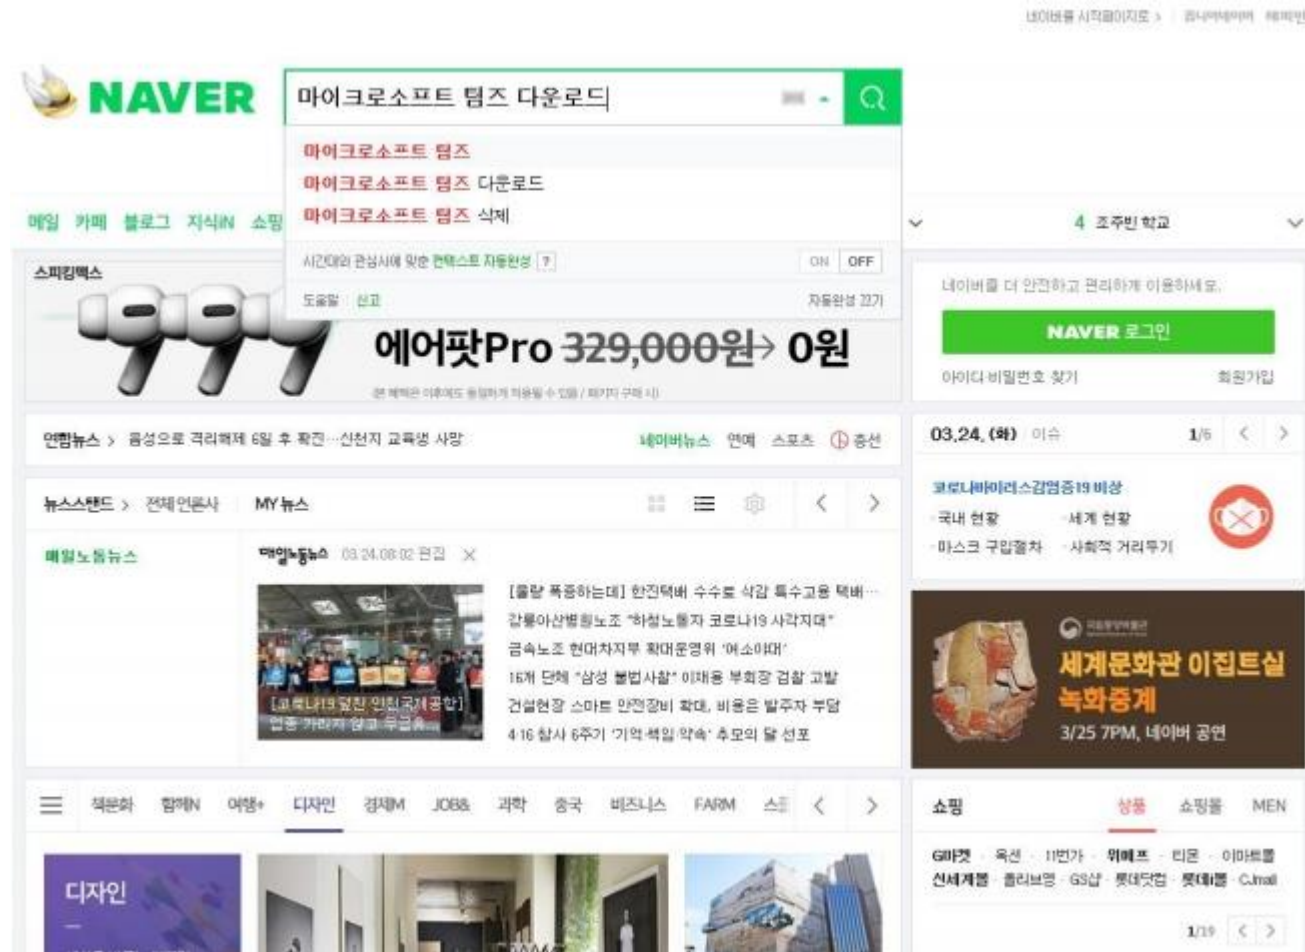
네이버를 시작페이지로 > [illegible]

NAVER

마이크로소프트 팀즈 다운로드

마이크로소프트 팀즈
마이크로소프트 팀즈 다운로드
마이크로소프트 팀즈 삭제

시간대와 관심사에 맞춘 컨텍스트 자동완성 ? ON OFF

도움말 신고 자동완성 끄기

메일 카페 블로그 지식iN 쇼핑

4 조주빈 학교

스피킹맥스

에어팟Pro 329,000원 → 0원

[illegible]

네이버를 더 안전하고 편리하게 이용하세요.

NAVER 로그인

아이디·비밀번호 찾기 회원가입

연합뉴스 > 음성으로 격리해제 6일 후 확진…신천지 교육생 사망

네이버뉴스 연예 스포츠 총선

03.24.(화) 이슈 1/6

코로나바이러스감염증19 비상
·국내 현황 ·세계 현황
·마스크 구입절차 ·사회적 거리두기

뉴스스탠드 > 전체언론사 MY 뉴스

매일노동뉴스

매일노동뉴스 03.24.08:02 편집

[출랑 폭증하는데] 한진택배 수수료 삭감 특수고용 택배…
강릉아산병원노조 "하청노동자 코로나19 사각지대"
금속노조 현대차지부 확대운영위 '여소야대'
16개 단체 "삼성 불법사찰" 이재용 부회장 검찰 고발
건설현장 스마트 안전장비 확대, 비용은 발주자 부담
4·16 참사 6주기 '기억·책임·약속' 추모의 달 선포

[코로나19 덮친 인천국제공항]
업종 가리지 않고 무급휴…

세계문화관 이집트실 녹화중계
3/25 7PM, 네이버 공연

책문화 함께N 여행+ 디자인 경제M JOB& 과학 중국 비즈니스 FARM 스

쇼핑 상품 쇼핑몰 MEN

G마켓 옥션 11번가 위메프 티몬 이마트몰
신세계몰 올리브영 GS샵 롯데닷컴 롯데몰 CJmall

1/19

디자인